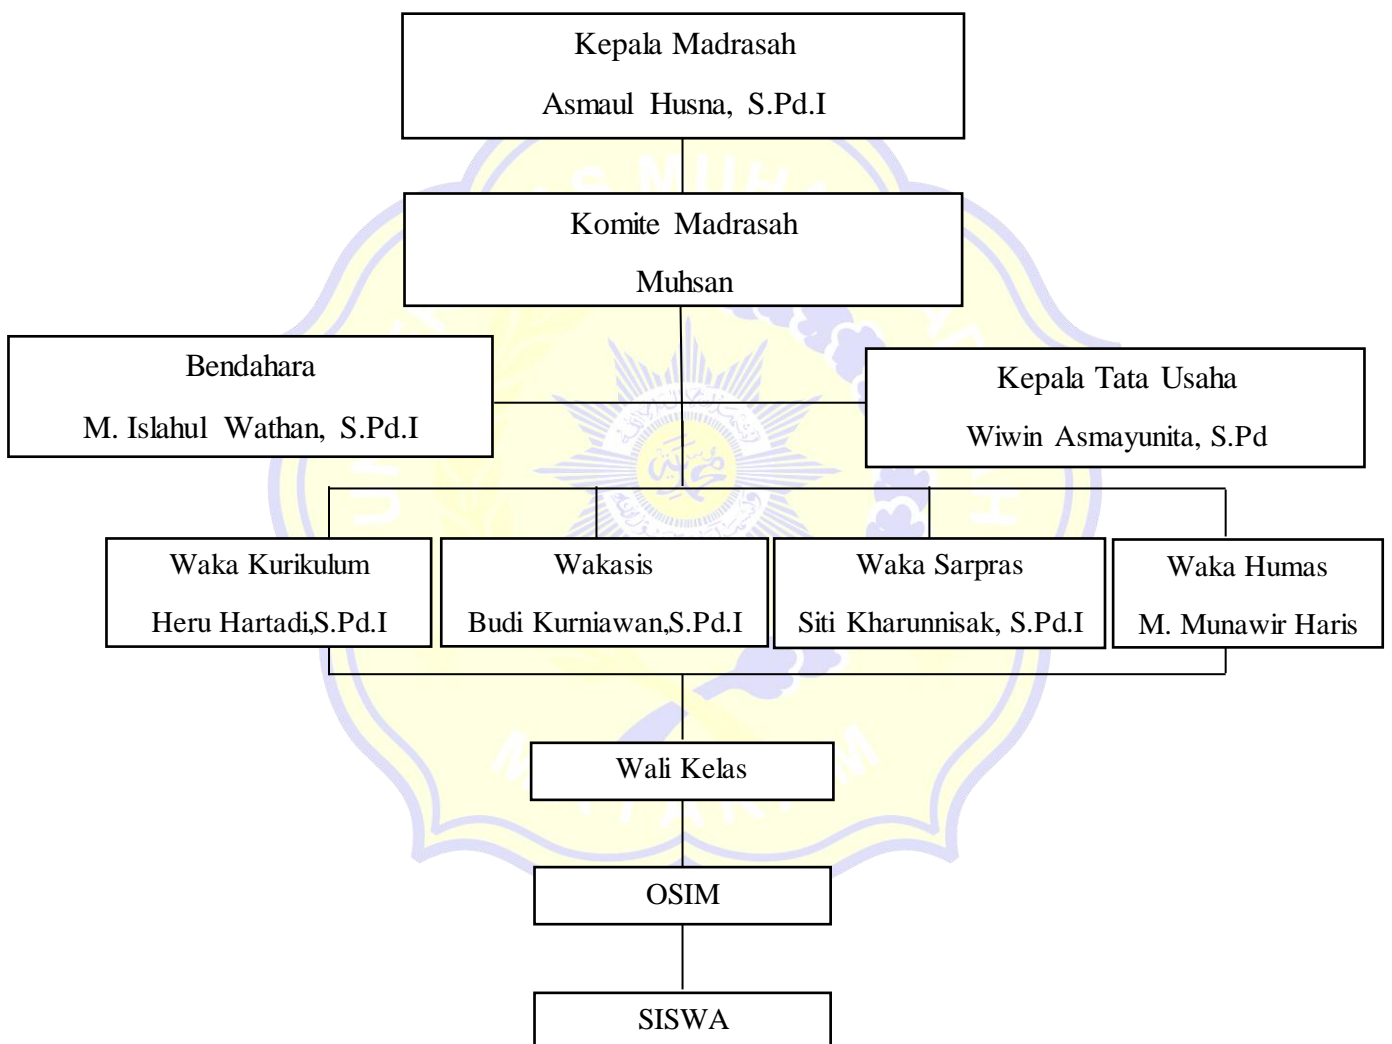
Kepala Madrasah

Asmaul Husna, S.Pd.I

Komite Madrasah

Muhsan

Bendahara

M. Islahul Wathan, S.Pd.I

Kepala Tata Usaha

Wiwin Asmayunita, S.Pd

Waka Kurikulum

Heru Hartadi,S.Pd.I

Wakasis

Budi Kurniawan,S.Pd.I

Waka Sarpras

Siti Kharunnisak, S.Pd.I

Waka Humas

M. Munawir Haris

Wali Kelas

OSIM

SISWA